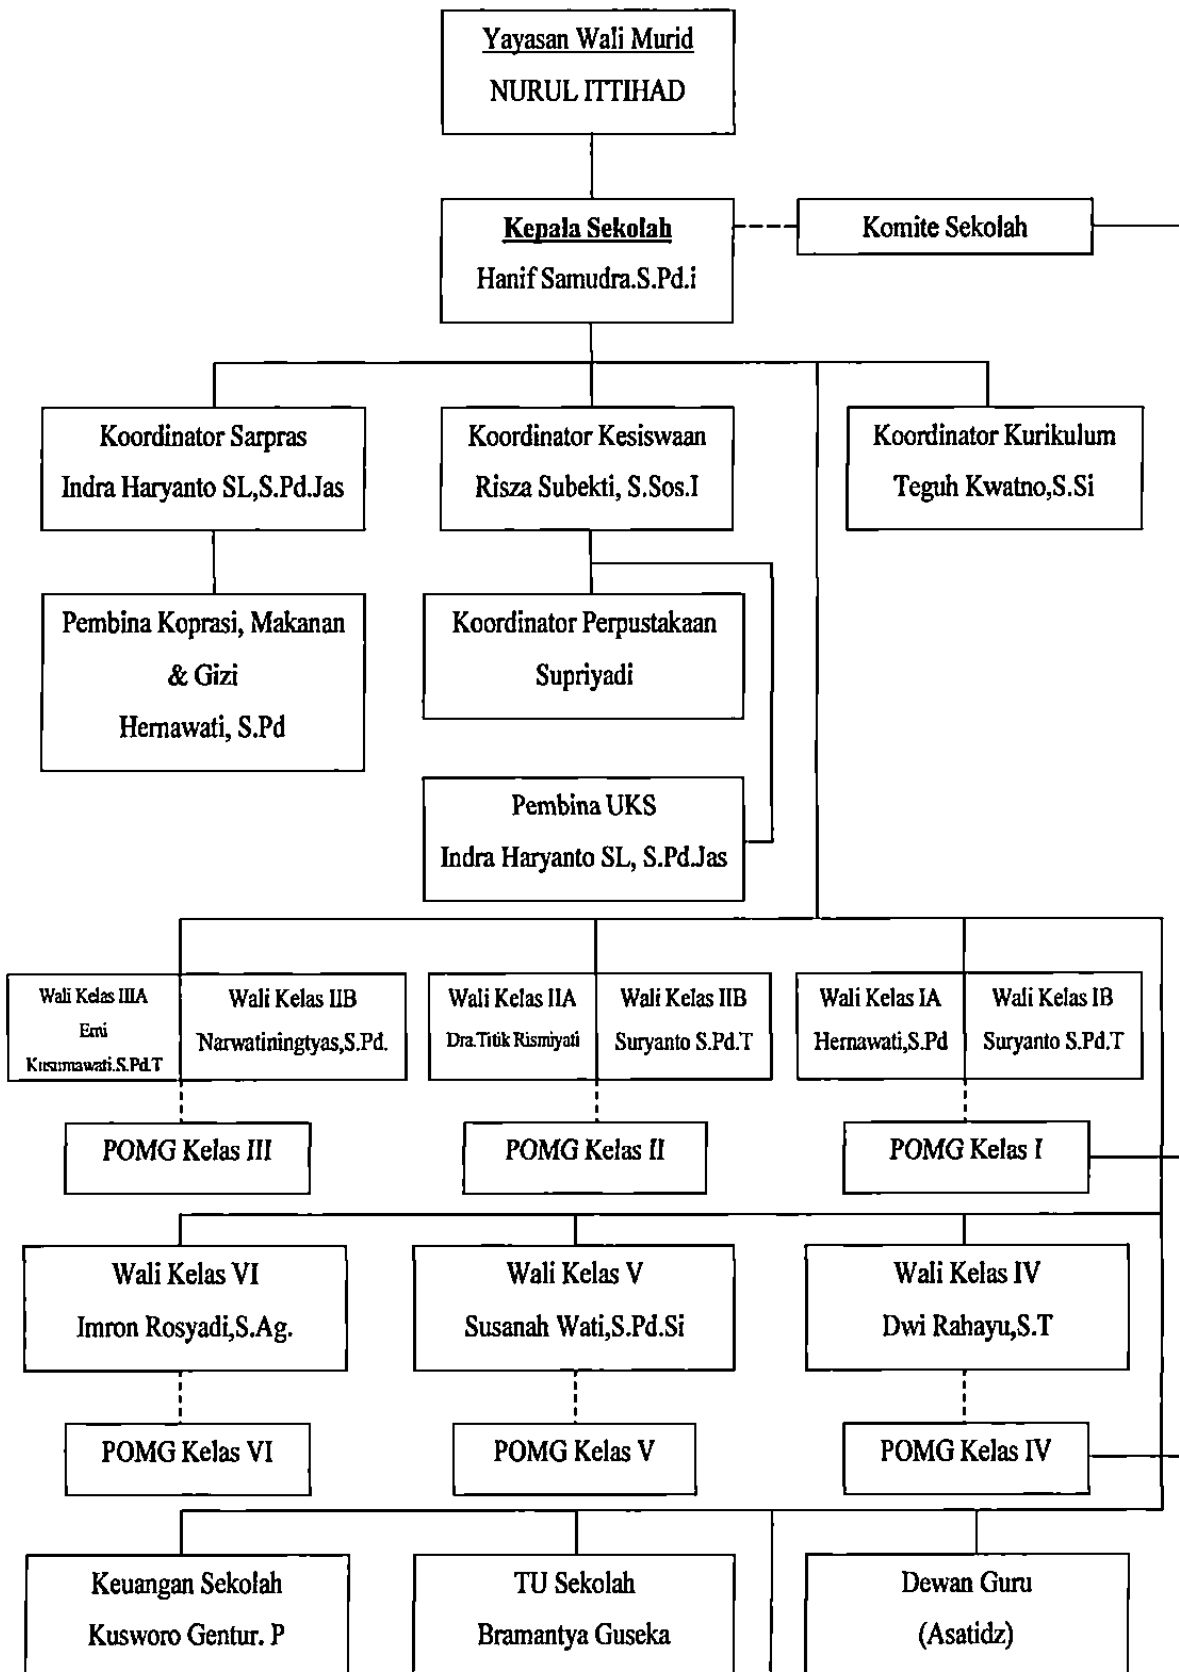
Yayasan Wali Murid
NURUL ITTIHAD

Kepala Sekolah
Hanif Samudra.S.Pd.i

Komite Sekolah

Koordinator Sarpras
Indra Haryanto SL,S.Pd.Jas

Koordinator Kesiswaan
Risza Subekti, S.Sos.I

Koordinator Kurikulum
Teguh Kwatno,S.Si

Pembina Koprasi, Makanan & Gizi
Hernawati, S.Pd

Koordinator Perpustakaan
Supriyadi

Pembina UKS
Indra Haryanto SL, S.Pd.Jas

Wali Kelas IIIA
Erni Kusumawati.S.Pd.T

Wali Kelas IIB
Narwatiningtyas,S.Pd.

Wali Kelas IIA
Dra.Titik Rismiyati

Wali Kelas IIB
Suryanto S.Pd.T

Wali Kelas IA
Hernawati,S.Pd

Wali Kelas IB
Suryanto S.Pd.T

POMG Kelas III

POMG Kelas II

POMG Kelas I

Wali Kelas VI
Imron Rosyadi,S.Ag.

Wali Kelas V
Susanah Wati,S.Pd.Si

Wali Kelas IV
Dwi Rahayu,S.T

POMG Kelas VI

POMG Kelas V

POMG Kelas IV

Keuangan Sekolah
Kusworo Gentur. P

TU Sekolah
Bramantya Guseka

Dewan Guru
(Asatidz)